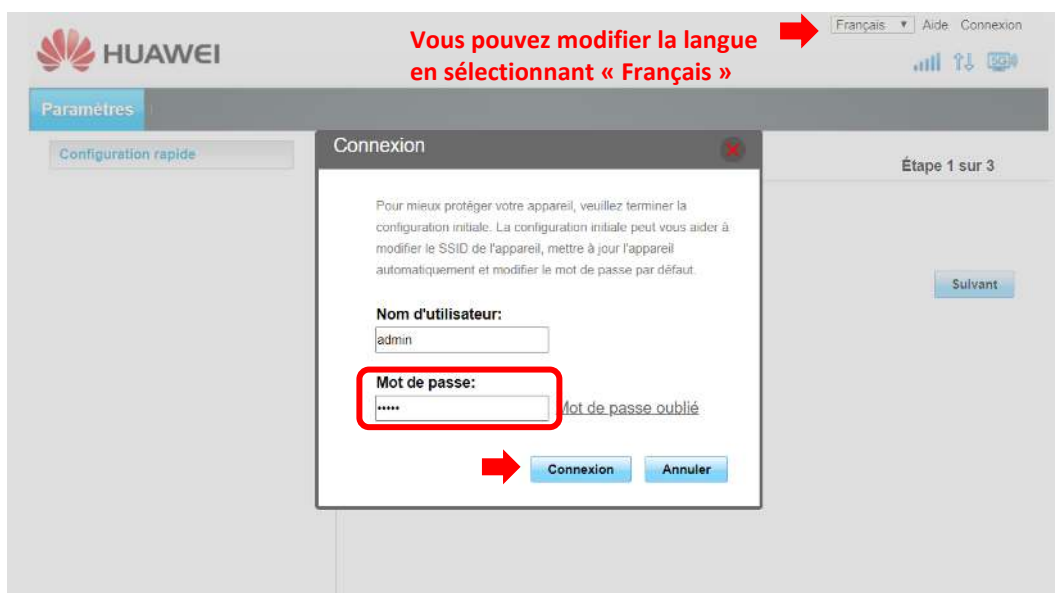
HUAWEI

Vous pouvez modifier la langue en sélectionnant « Français »

Français ▼ Aide Connexion

Paramètres

Configuration rapide

Connexion

Étape 1 sur 3

Pour mieux protéger votre appareil, veuillez terminer la configuration initiale. La configuration initiale peut vous aider à modifier le SSID de l'appareil, mettre à jour l'appareil automatiquement et modifier le mot de passe par défaut.

Suivant

Nom d'utilisateur:

admin

Mot de passe:

•••••

Mot de passe oublié

Connexion

Annuler